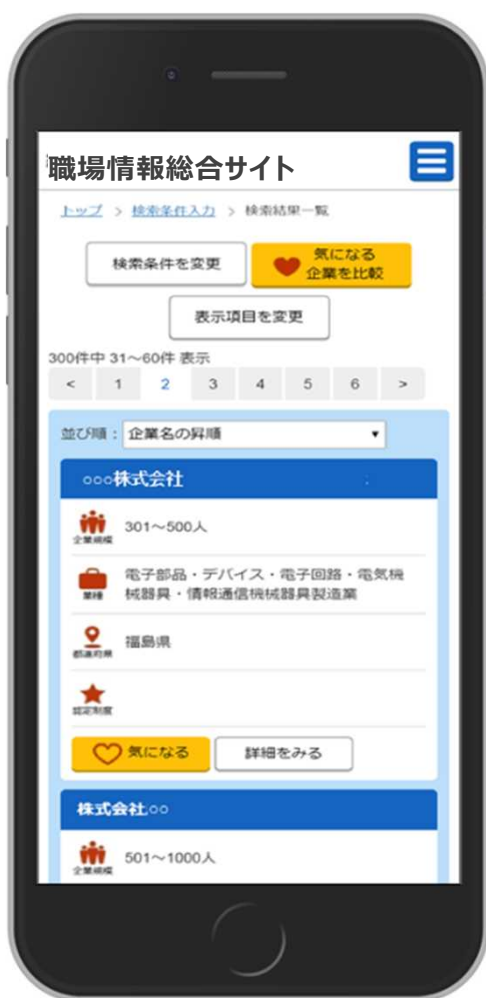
職場情報総合サイト

トップ > 検索条件入力 > 検索結果一覧

検索条件を変更

気になる企業を比較

表示項目を変更

300件中 31～60件 表示

< 1 2 3 4 5 6 >

並び順： 企業名の昇順

○○○株式会社

企業規模 301～500人

業種 電子部品・デバイス・電子回路・電気機械器具・情報通信機械器具製造業

都道府県 福島県

認定制度

気になる

詳細をみる

株式会社○○

企業規模 501～1000人